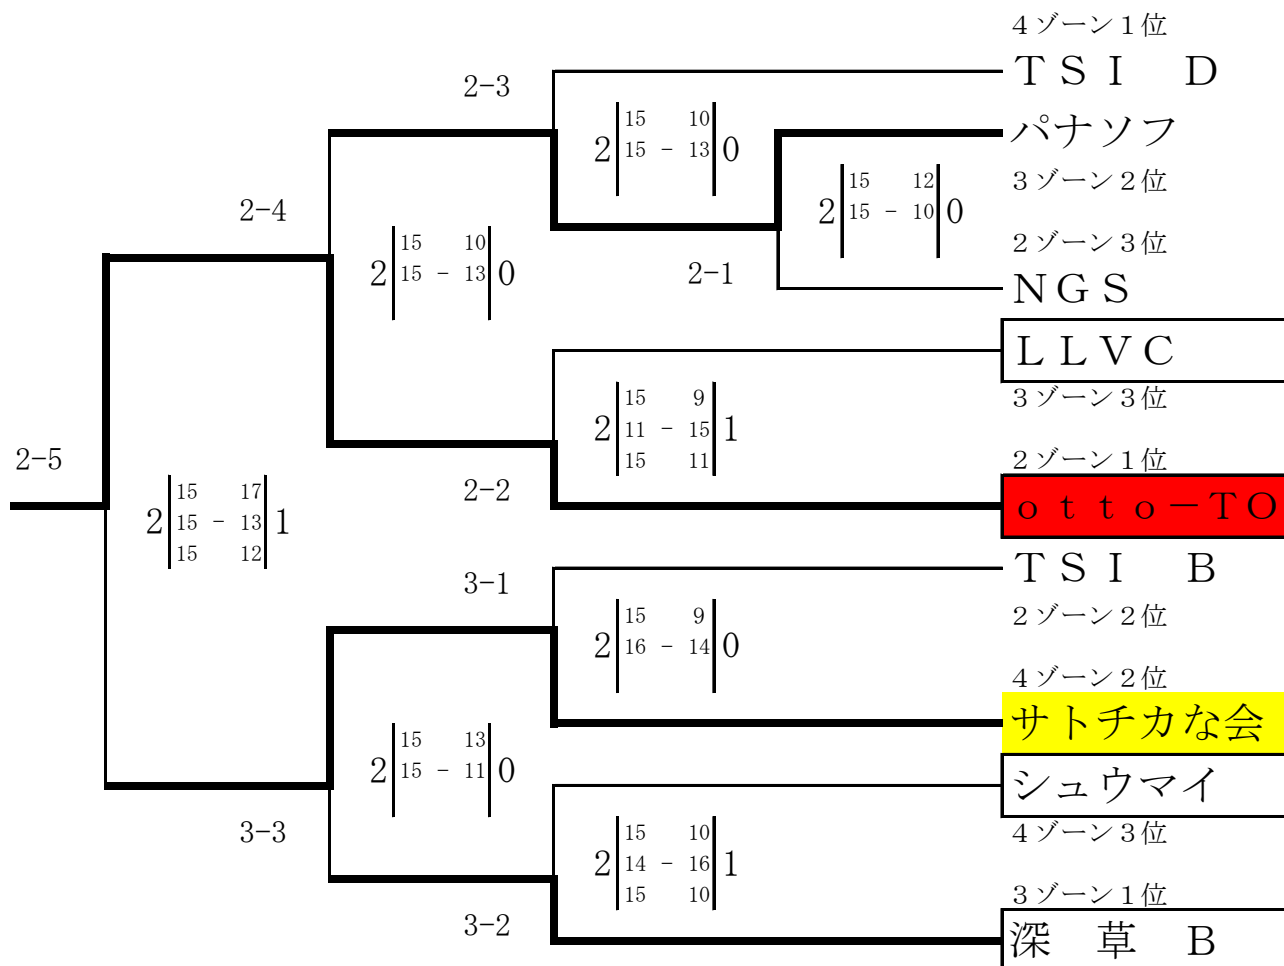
４ゾーン１位
ＴＳＩ　Ｄ
パナソフ
３ゾーン２位
２ゾーン３位
ＮＧＳ
ＬＬＶＣ
３ゾーン３位
２ゾーン１位
ｏｔｔｏ－ＴＯ
ＴＳＩ　Ｂ
２ゾーン２位
４ゾーン２位
サトチカな会
シュウマイ
４ゾーン３位
３ゾーン１位
深　草　Ｂ

2-3
2 | 15 - 10, 15 - 13 | 0
2 | 15 - 12, 15 - 10 | 0
2-1
2-4
2 | 15 - 10, 15 - 13 | 0
2 | 15 - 9, 11 - 15, 15 - 11 | 1
2-2
2-5
2 | 15 - 17, 15 - 13, 15 - 12 | 1
3-1
2 | 15 - 9, 16 - 14 | 0
2 | 15 - 13, 15 - 11 | 0
3-3
2 | 15 - 10, 14 - 16, 15 - 10 | 1
3-2